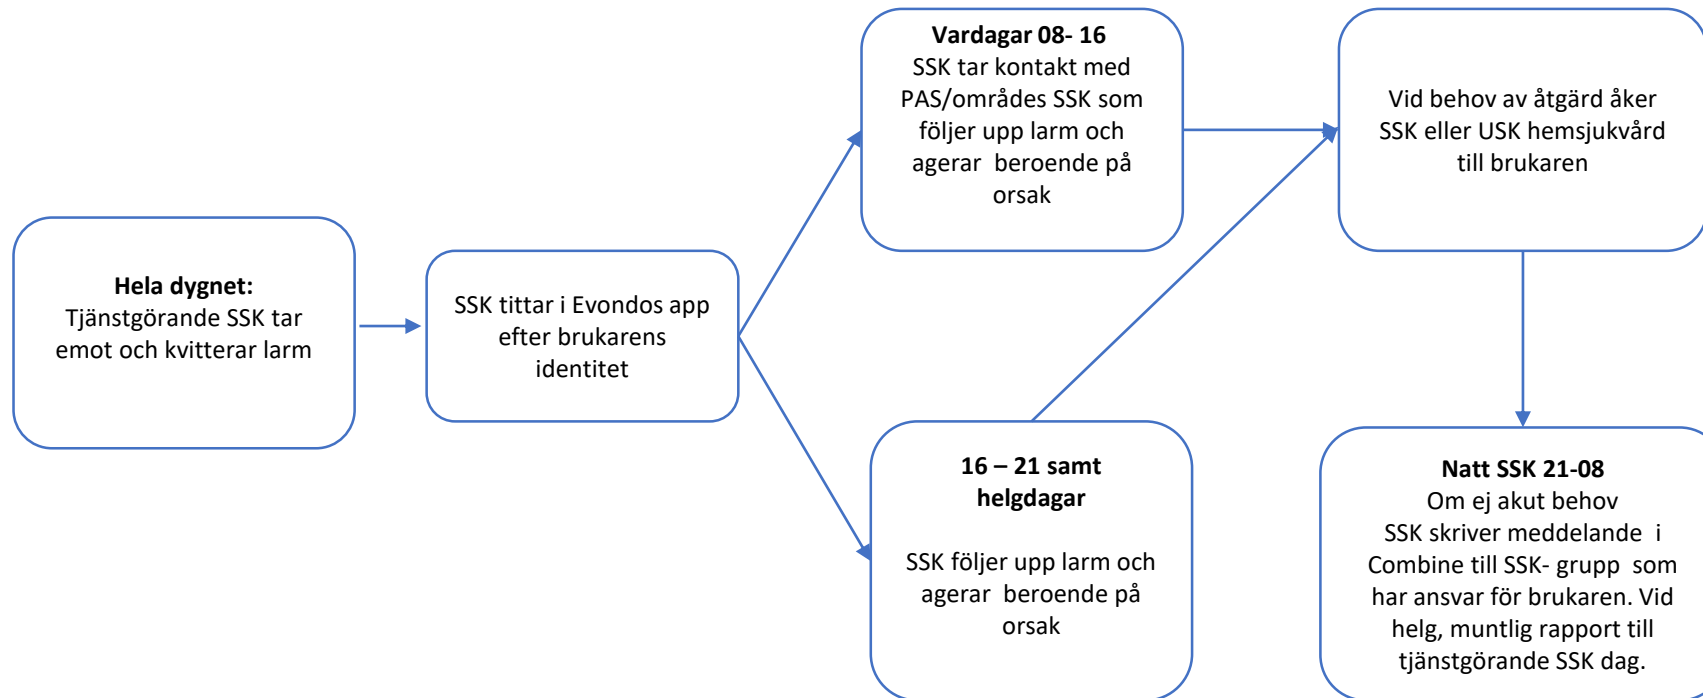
**Hela dygnet:**
Tjänstgörande SSK tar emot och kvitterar larm

SSK tittar i Evondos app efter brukarens identitet

**Vardagar 08- 16**
SSK tar kontakt med PAS/områdes SSK som följer upp larm och agerar beroende på orsak

**16 – 21 samt helgdagar**

SSK följer upp larm och agerar beroende på orsak

Vid behov av åtgärd åker SSK eller USK hemsjukvård till brukaren

**Natt SSK 21-08**
Om ej akut behov SSK skriver meddelande i Combine till SSK- grupp som har ansvar för brukaren. Vid helg, muntlig rapport till tjänstgörande SSK dag.